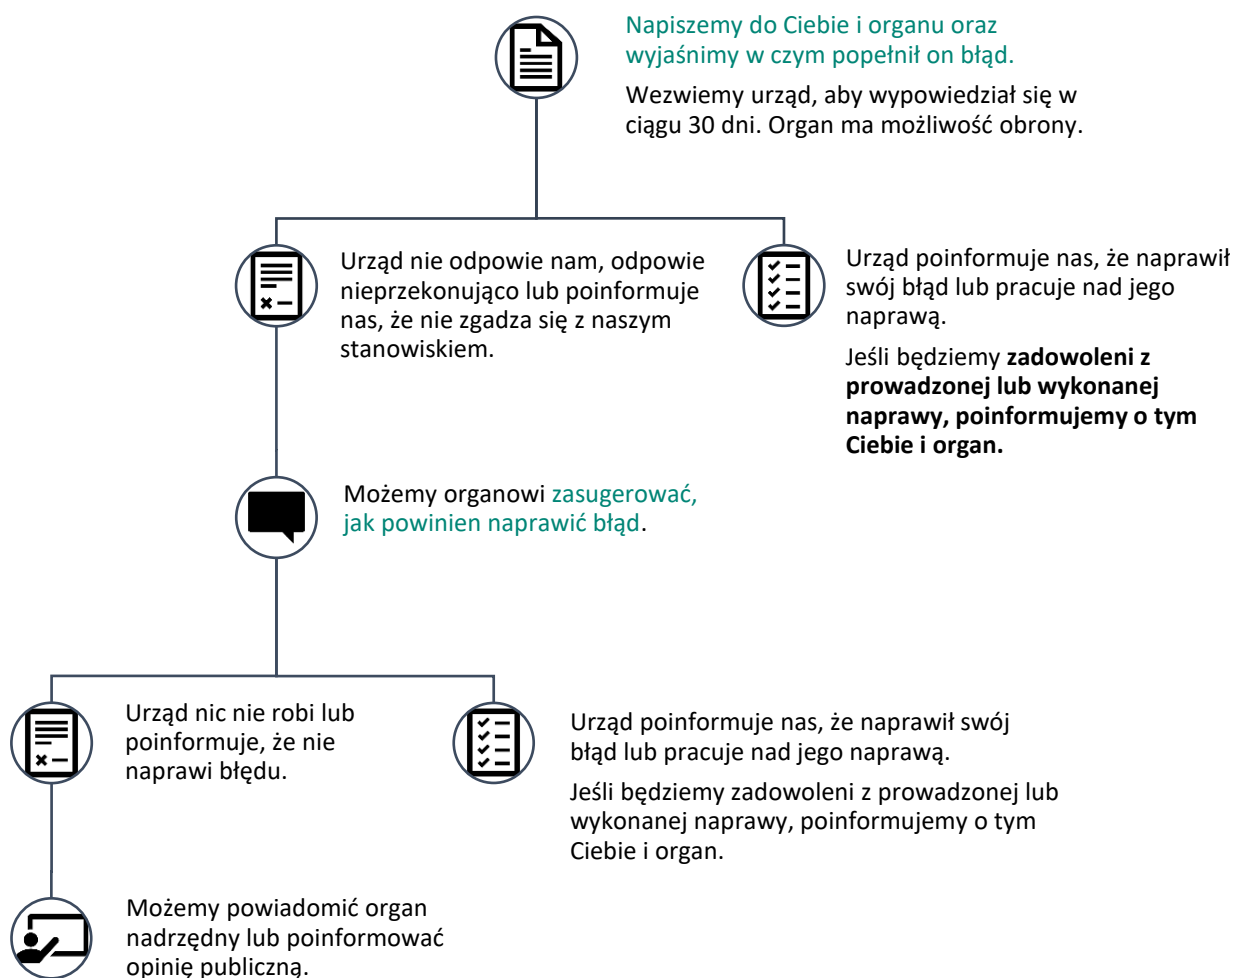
Napiszemy do Ciebie i organu oraz wyjaśnimy w czym popełnił on błąd.

Wezwiemy urząd, aby wypowiedział się w ciągu 30 dni. Organ ma możliwość obrony.

Urząd nie odpowie nam, odpowie nieprzekonująco lub poinformuje nas, że nie zgadza się z naszym stanowiskiem.

Urząd poinformuje nas, że naprawił swój błąd lub pracuje nad jego naprawą.

Jeśli będziemy **zadowoleni z prowadzonej lub wykonanej naprawy, poinformujemy o tym Ciebie i organ.**

Możemy organowi zasugerować, jak powinien naprawić błąd.

Urząd nic nie robi lub poinformuje, że nie naprawi błędu.

Urząd poinformuje nas, że naprawił swój błąd lub pracuje nad jego naprawą.

Jeśli będziemy zadowoleni z prowadzonej lub wykonanej naprawy, poinformujemy o tym Ciebie i organ.

Możemy powiadomić organ nadrzędny lub poinformować opinię publiczną.